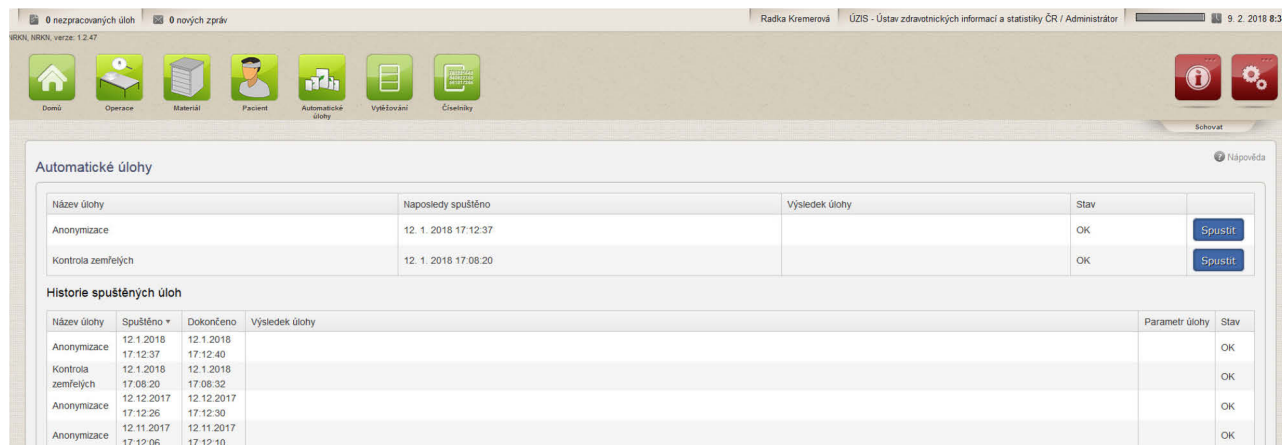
0 nezpracovaných úloh 0 nových zpráv

Radka Kremerová ÚZIS - Ústav zdravotnických informací a statistiky ČR / Administrátor 9. 2. 2018 8:3

NRKN, NRKN, verze: 1.2.47

Domů Operace Materiál Pacient Automatické úlohy Vytěžování Číselníky

Schovat

Automatické úlohy

Nápověda

| Název úlohy | Naposledy spuštěno | Výsledek úlohy | Stav | |
|---|---|---|---|---|
| Anonymizace | 12. 1. 2018 17:12:37 | | OK | Spustit |
| Kontrola zemřelých | 12. 1. 2018 17:08:20 | | OK | Spustit |

Historie spuštěných úloh

| Název úlohy | Spuštěno | Dokončeno | Výsledek úlohy | Parametr úlohy | Stav |
|---|---|---|---|---|---|
| Anonymizace | 12.1.2018 17:12:37 | 12.1.2018 17:12:40 | | | OK |
| Kontrola zemřelých | 12.1.2018 17:08:20 | 12.1.2018 17:08:32 | | | OK |
| Anonymizace | 12.12.2017 17:12:26 | 12.12.2017 17:12:30 | | | OK |
| Anonymizace | 12.11.2017 17:12:06 | 12.11.2017 17:12:10 | | | OK |